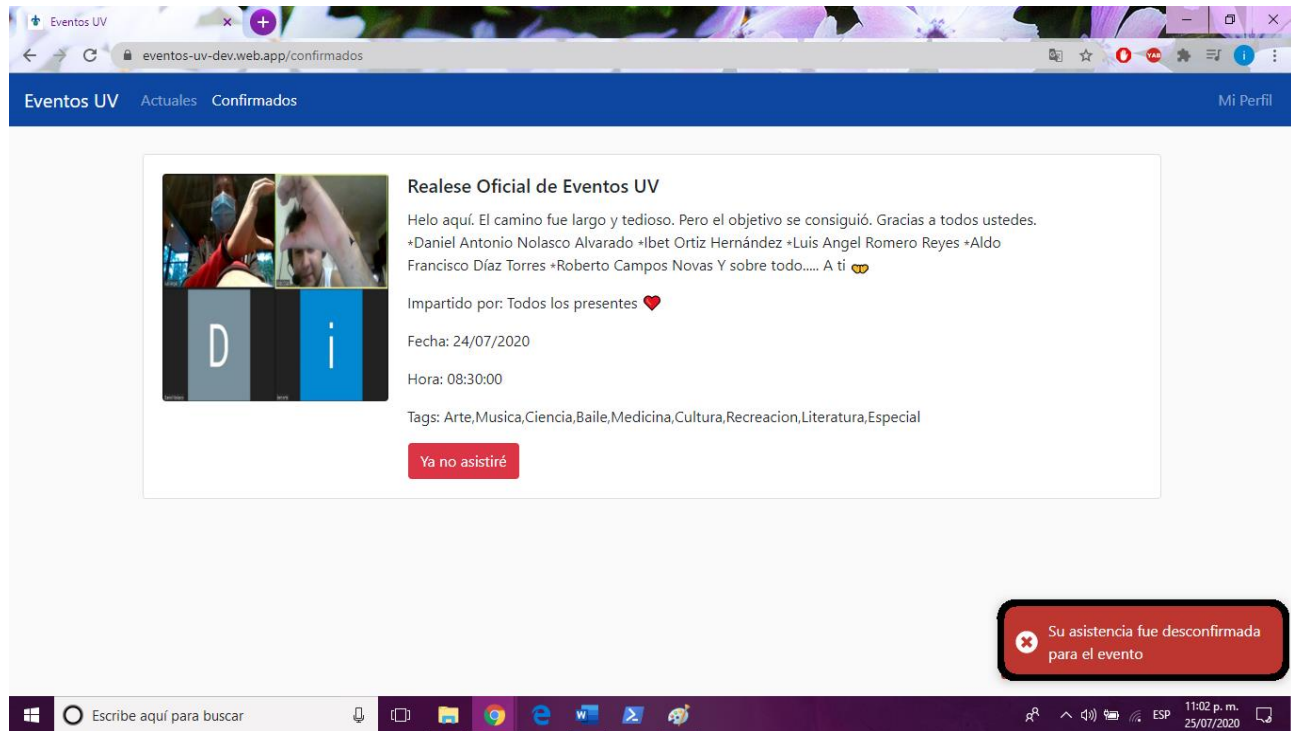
Eventos UV

eventos-uv-dev.web.app/confirmados

Eventos UV Actuales Confirmados Mi Perfil

D i

Realese Oficial de Eventos UV

Helo aquí. El camino fue largo y tedioso. Pero el objetivo se consiguió. Gracias a todos ustedes. *Daniel Antonio Nolasco Alvarado *Ibet Ortiz Hernández *Luis Angel Romero Reyes *Aldo Francisco Díaz Torres *Roberto Campos Novas Y sobre todo..... A ti

Impartido por: Todos los presentes

Fecha: 24/07/2020

Hora: 08:30:00

Tags: Arte,Musica,Ciencia,Baile,Medicina,Cultura,Recreacion,Literatura,Especial

Ya no asistiré

Su asistencia fue desconfirmada para el evento

Escribe aquí para buscar

ESP 11:02 p. m. 25/07/2020